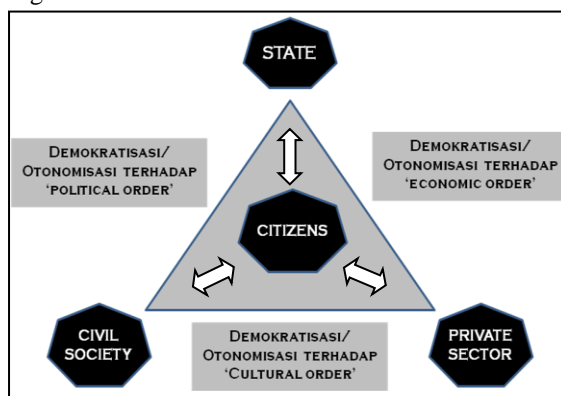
STATE

Demokratisasi/ Otonomisasi terhadap 'political order'

Demokratisasi/ Otonomisasi terhadap 'economic order'

CITIZENS

CIVIL SOCIETY

Demokratisasi/ Otonomisasi terhadap 'Cultural order'

PRIVATE SECTOR